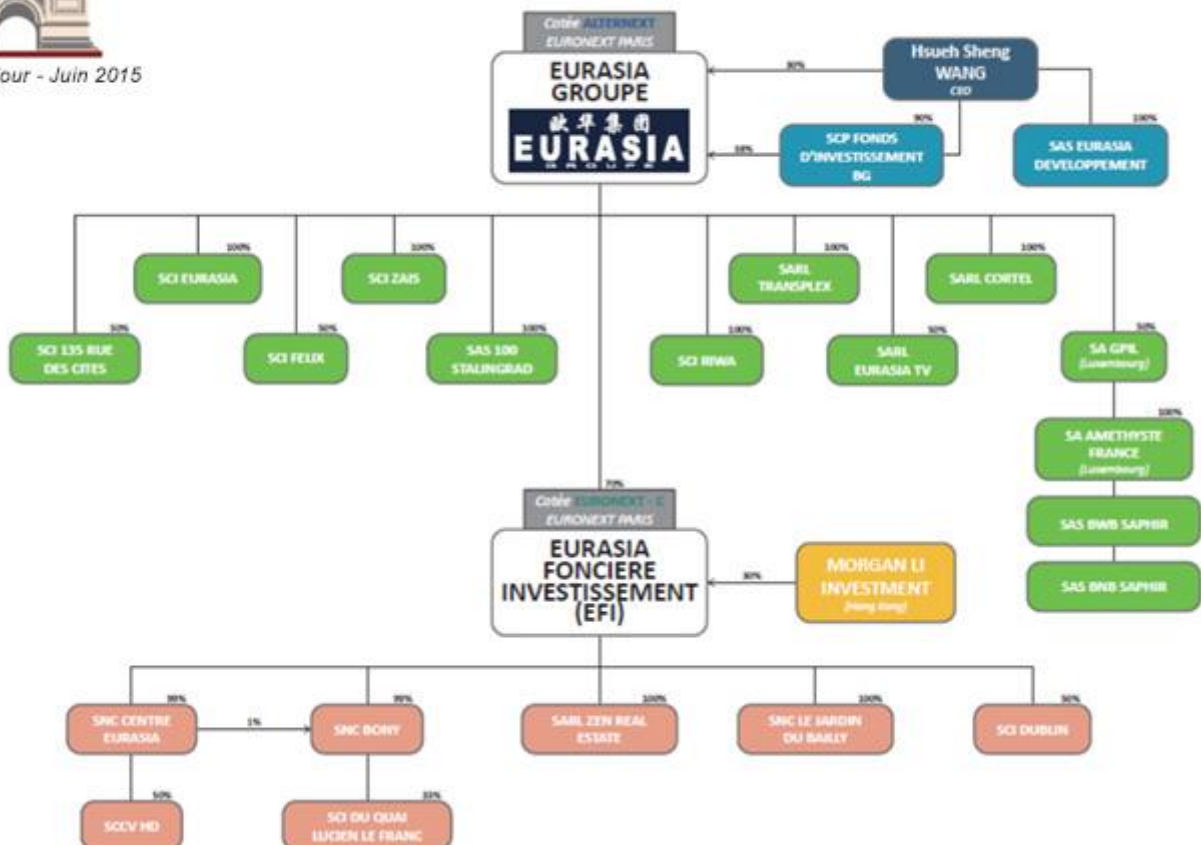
our - Juin 2015

Cotée ALTERNEXT
EURONEXT PARIS

EURASIA GROUPE

欧华集团
EURASIA
GROUPE

Hsueh Sheng WANG
CEO

80%

90%

10%

SCP FONDS D'INVESTISSEMENT BG

100%

SAS EURASIA DEVELOPPEMENT

100%
SCI EURASIA

100%
SCI ZAIS

100%
SARL TRANSPLEX

100%
SARL CORTEL

50%
SCI 135 RUE DES CITES

50%
SCI FELIX

100%
SAS 100 STALINGRAD

100%
SCI RIWA

50%
SARL EURASIA TV

50%
SA GPIL
(Luxembourg)

100%
SA AMETHYSTE FRANCE
(Luxembourg)

SAS BWB SAPHIR

SAS BNB SAPHIR

70%

Cotée EURONEXT - C
EURONEXT PARIS

EURASIA FONCIERE INVESTISSEMENT (EFI)

30%

MORGAN LI INVESTMENT
(Hong Kong)

99%
SNC CENTRE EURASIA

1%

99%
SNC BONY

100%
SARL ZEN REAL ESTATE

100%
SNC LE JARDIN DU BAILLY

50%
SCI DUBLIN

50%
SCCV HD

33%
SCI DU QUAI LUCIEN LE FRANC